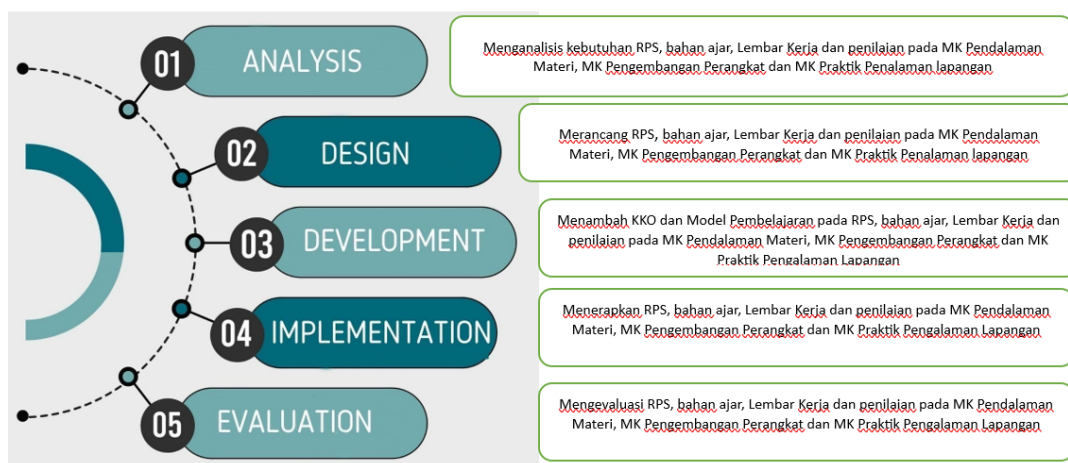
01 ANALYSIS

Menganalisis kebutuhan RPS, bahan ajar, Lembar Kerja dan penilaian pada MK Pendalaman Materi, MK Pengembangan Perangkat dan MK Praktik Penalaman lapangan

02 DESIGN

Merancang RPS, bahan ajar, Lembar Kerja dan penilaian pada MK Pendalaman Materi, MK Pengembangan Perangkat dan MK Praktik Penalaman lapangan

03 DEVELOPMENT

Menambah KKO dan Model Pembelajaran pada RPS, bahan ajar, Lembar Kerja dan penilaian pada MK Pendalaman Materi, MK Pengembangan Perangkat dan MK Praktik Pengalaman Lapangan

04 IMPLEMENTATION

Menerapkan RPS, bahan ajar, Lembar Kerja dan penilaian pada MK Pendalaman Materi, MK Pengembangan Perangkat dan MK Praktik Pengalaman Lapangan

05 EVALUATION

Mengevaluasi RPS, bahan ajar, Lembar Kerja dan penilaian pada MK Pendalaman Materi, MK Pengembangan Perangkat dan MK Praktik Pengalaman Lapangan